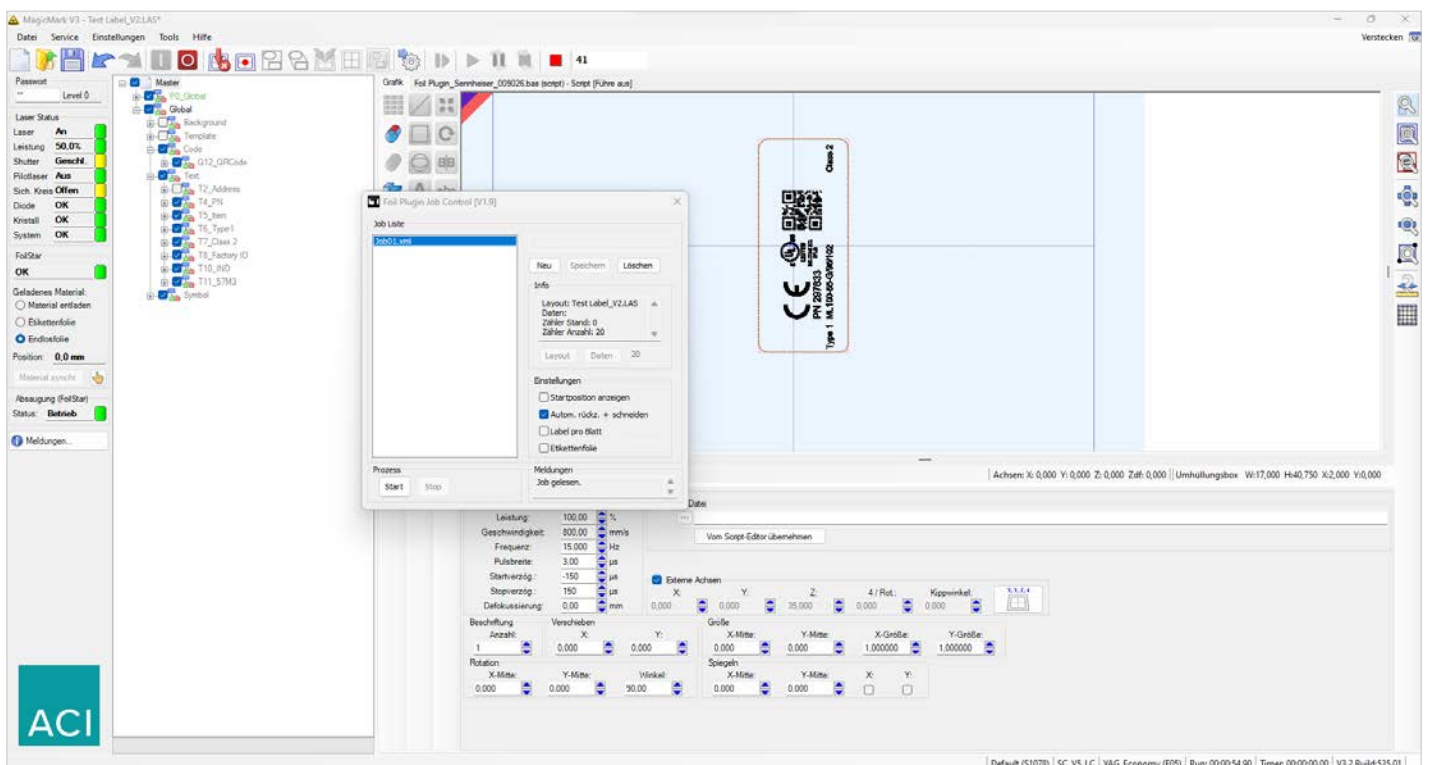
MagicMark V3 - Test Label_V2.LAS*

Datei Service Einstellungen Tools Hilfe

Verstecken

41

Passwort
** Level 0

Laser Status
Laser An
Leistung 50,0%
Shutter Geschl.
Pilotlaser Aus
Sich. Kreis Offen
Diode OK
Kristall OK
System OK

FoilStar
OK

Geladenes Material:
Material entladen
Etikettenfolie
Endlosfolie
Position: 0,0 mm
Material synchr.

Absaugung (FoilStar)
Status: Betrieb

Meldungen...

ACI

Master
F0_Global
Global
Background
Template
Code
G12_QRCode
Text
T2_Address
T4_PN
T5_Item
T6_Type1
T7_Class 2
T8_Factory ID
T10_IND
T11_S7M3
Symbol

Grafik Foil Plugin_Sennheiser_009026.bas (script) - Script [Führe aus]

Class 2
CE
PN 297633
ML 100-05-G/997102
Type 1

Foil Plugin Job Control [V1.9]
Job Liste
Job01.xml
Neu Speichern Löschen
Info
Layout: Test Label_V2.LAS
Daten:
Zähler Stand: 0
Zähler Anzahl: 20
Layout Daten 20
Einstellungen
Startposition anzeigen
Autom. rückz. + schneiden
Label pro Blatt
Etikettenfolie
Prozess
Start Stop
Meldungen
Job gelesen.

Achsen: X: 0,000 Y: 0,000 Z: 0,000 Zdf: 0,000 | Umhüllungsbox W:17,000 H:40,750 X:2,000 Y:0,000

Datei
Vom Script-Editor übernehmen

Leistung: 100,00 %
Geschwindigkeit: 800,00 mm/s
Frequenz: 15.000 Hz
Pulsbreite: 3,00 µs
Startverzög.: -150 µs
Stopverzög.: 150 µs
Defokussierung: 0,00 mm

Externe Achsen
X: 0,000 Y: 0,000 Z: 35,000 4 / Rot.: 0,000 Kippwinkel: 0,000

Beschriftung
Anzahl: 1
Verschieben
X: 0,000 Y: 0,000
Größe
X-Mitte: 0,000 Y-Mitte: 0,000 X-Größe: 1,000000 Y-Größe: 1,000000
Rotation
X-Mitte: 0,000 Y-Mitte: 0,000 Winkel: 90,00
Spiegeln
X-Mitte: 0,000 Y-Mitte: 0,000 X: Y:

Default (S1070) | SC_V5_LC | YAG Economy (F05) | Run: 00:00:54,90 | Timer: 00:00:00,00 | V3.2 Build:535.01